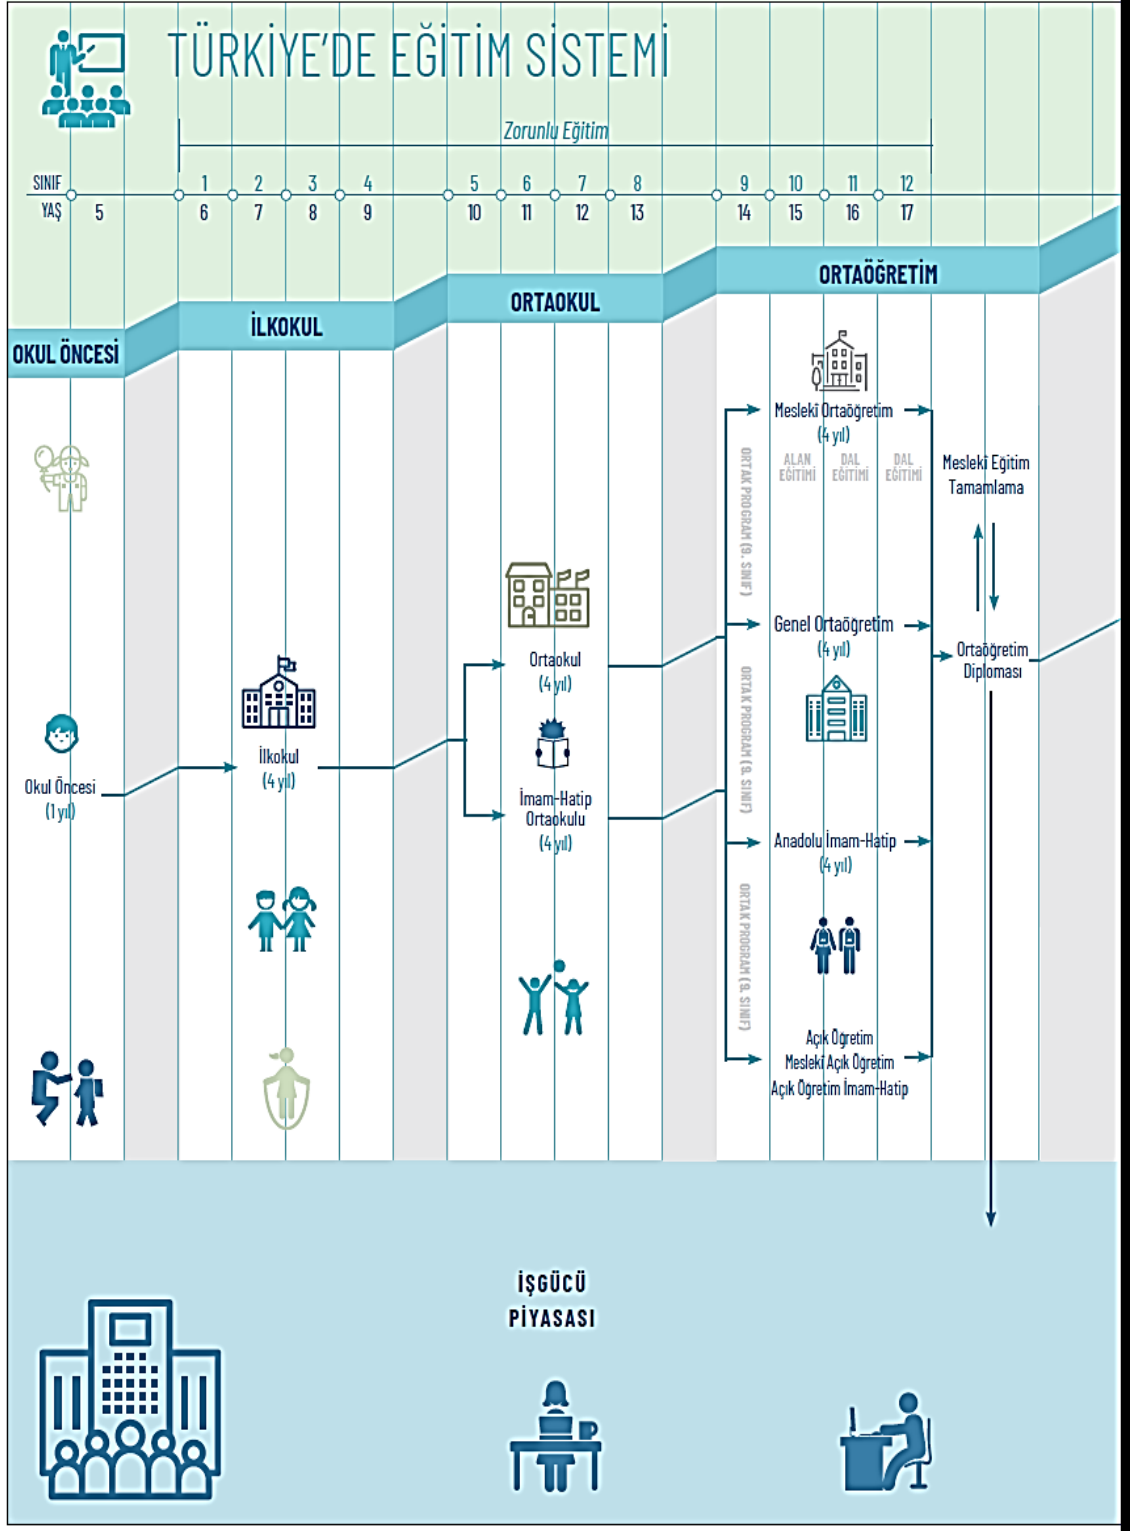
TÜRKİYE'DE EĞİTİM SİSTEMİ

Zorunlu Eğitim

SINIF 1 2 3 4 5 6 7 8 9 10 11 12
YAŞ 5 6 7 8 9 10 11 12 13 14 15 16 17

OKUL ÖNCESİ

İLKOKUL

ORTAOKUL

ORTAÖĞRETİM

Okul Öncesi (1 yıl)

İlkokul (4 yıl)

Ortaokul (4 yıl)

İmam-Hatip Ortaokulu (4 yıl)

ORTAK PROGRAM (9. SINIF)

ORTAK PROGRAM (9. SINIF)

ORTAK PROGRAM (9. SINIF)

Mesleki Ortaöğretim (4 yıl)

ALAN EĞİTİMİ DAL EĞİTİMİ DAL EĞİTİMİ

Genel Ortaöğretim (4 yıl)

Anadolu İmam-Hatip (4 yıl)

Açık Öğretim
Mesleki Açık Öğretim
Açık Öğretim İmam-Hatip

Mesleki Eğitim Tamamlama

Ortaöğretim Diploması

İŞGÜCÜ PİYASASI